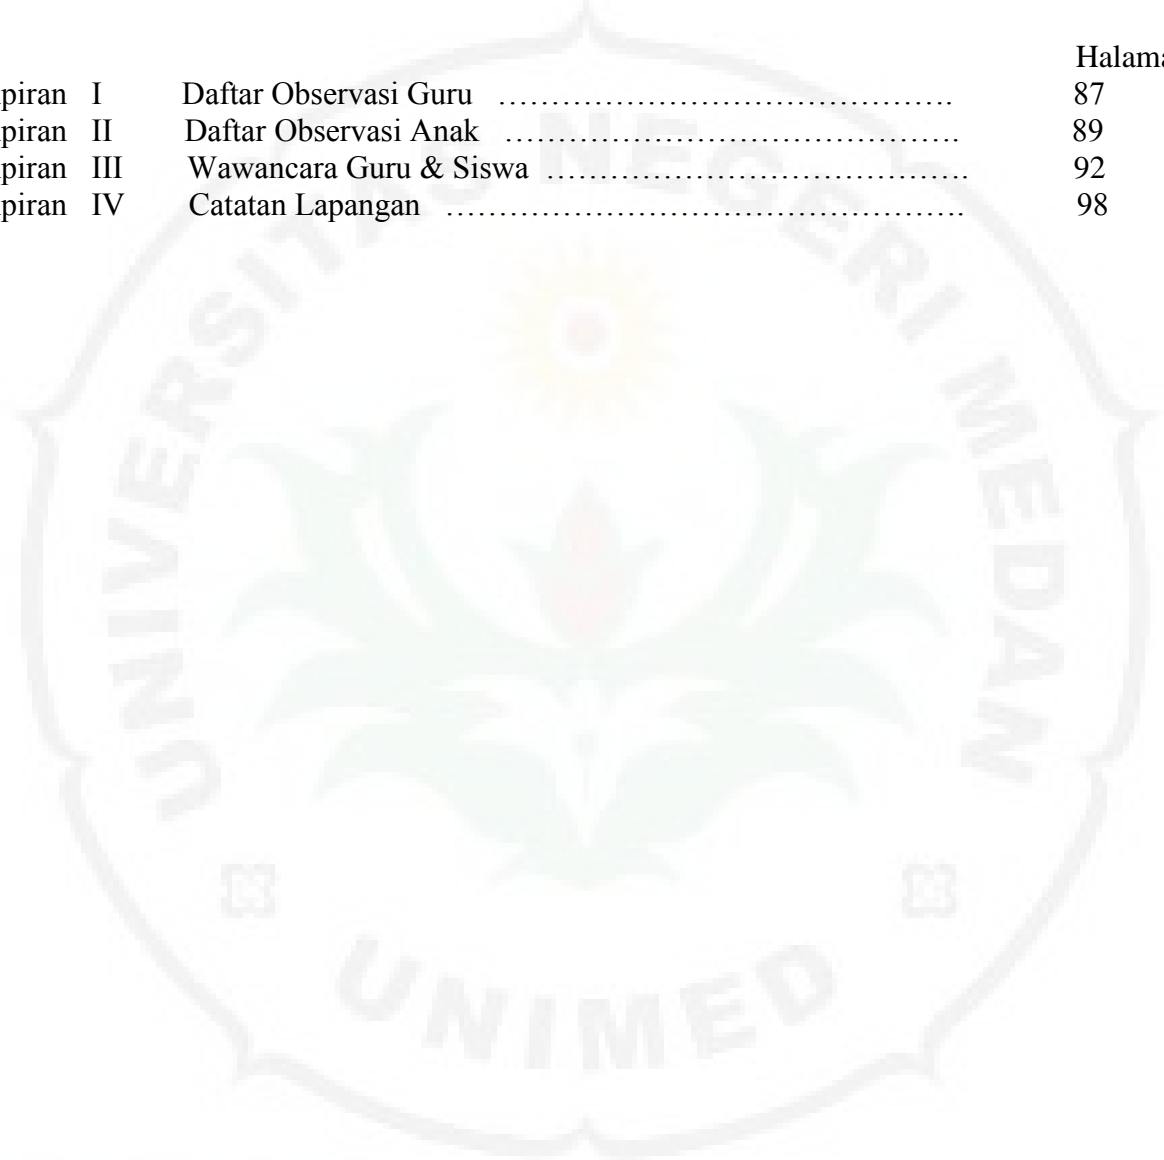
Halama

piran I Daftar Observasi Guru ………………………………………. 87
piran II Daftar Observasi Anak ………………………………………. 89
piran III Wawancara Guru & Siswa ………………………………… 92
piran IV Catatan Lapangan ………………………………………. 98

UNIVERSITAS NEGERI MEDAN

UNIMED